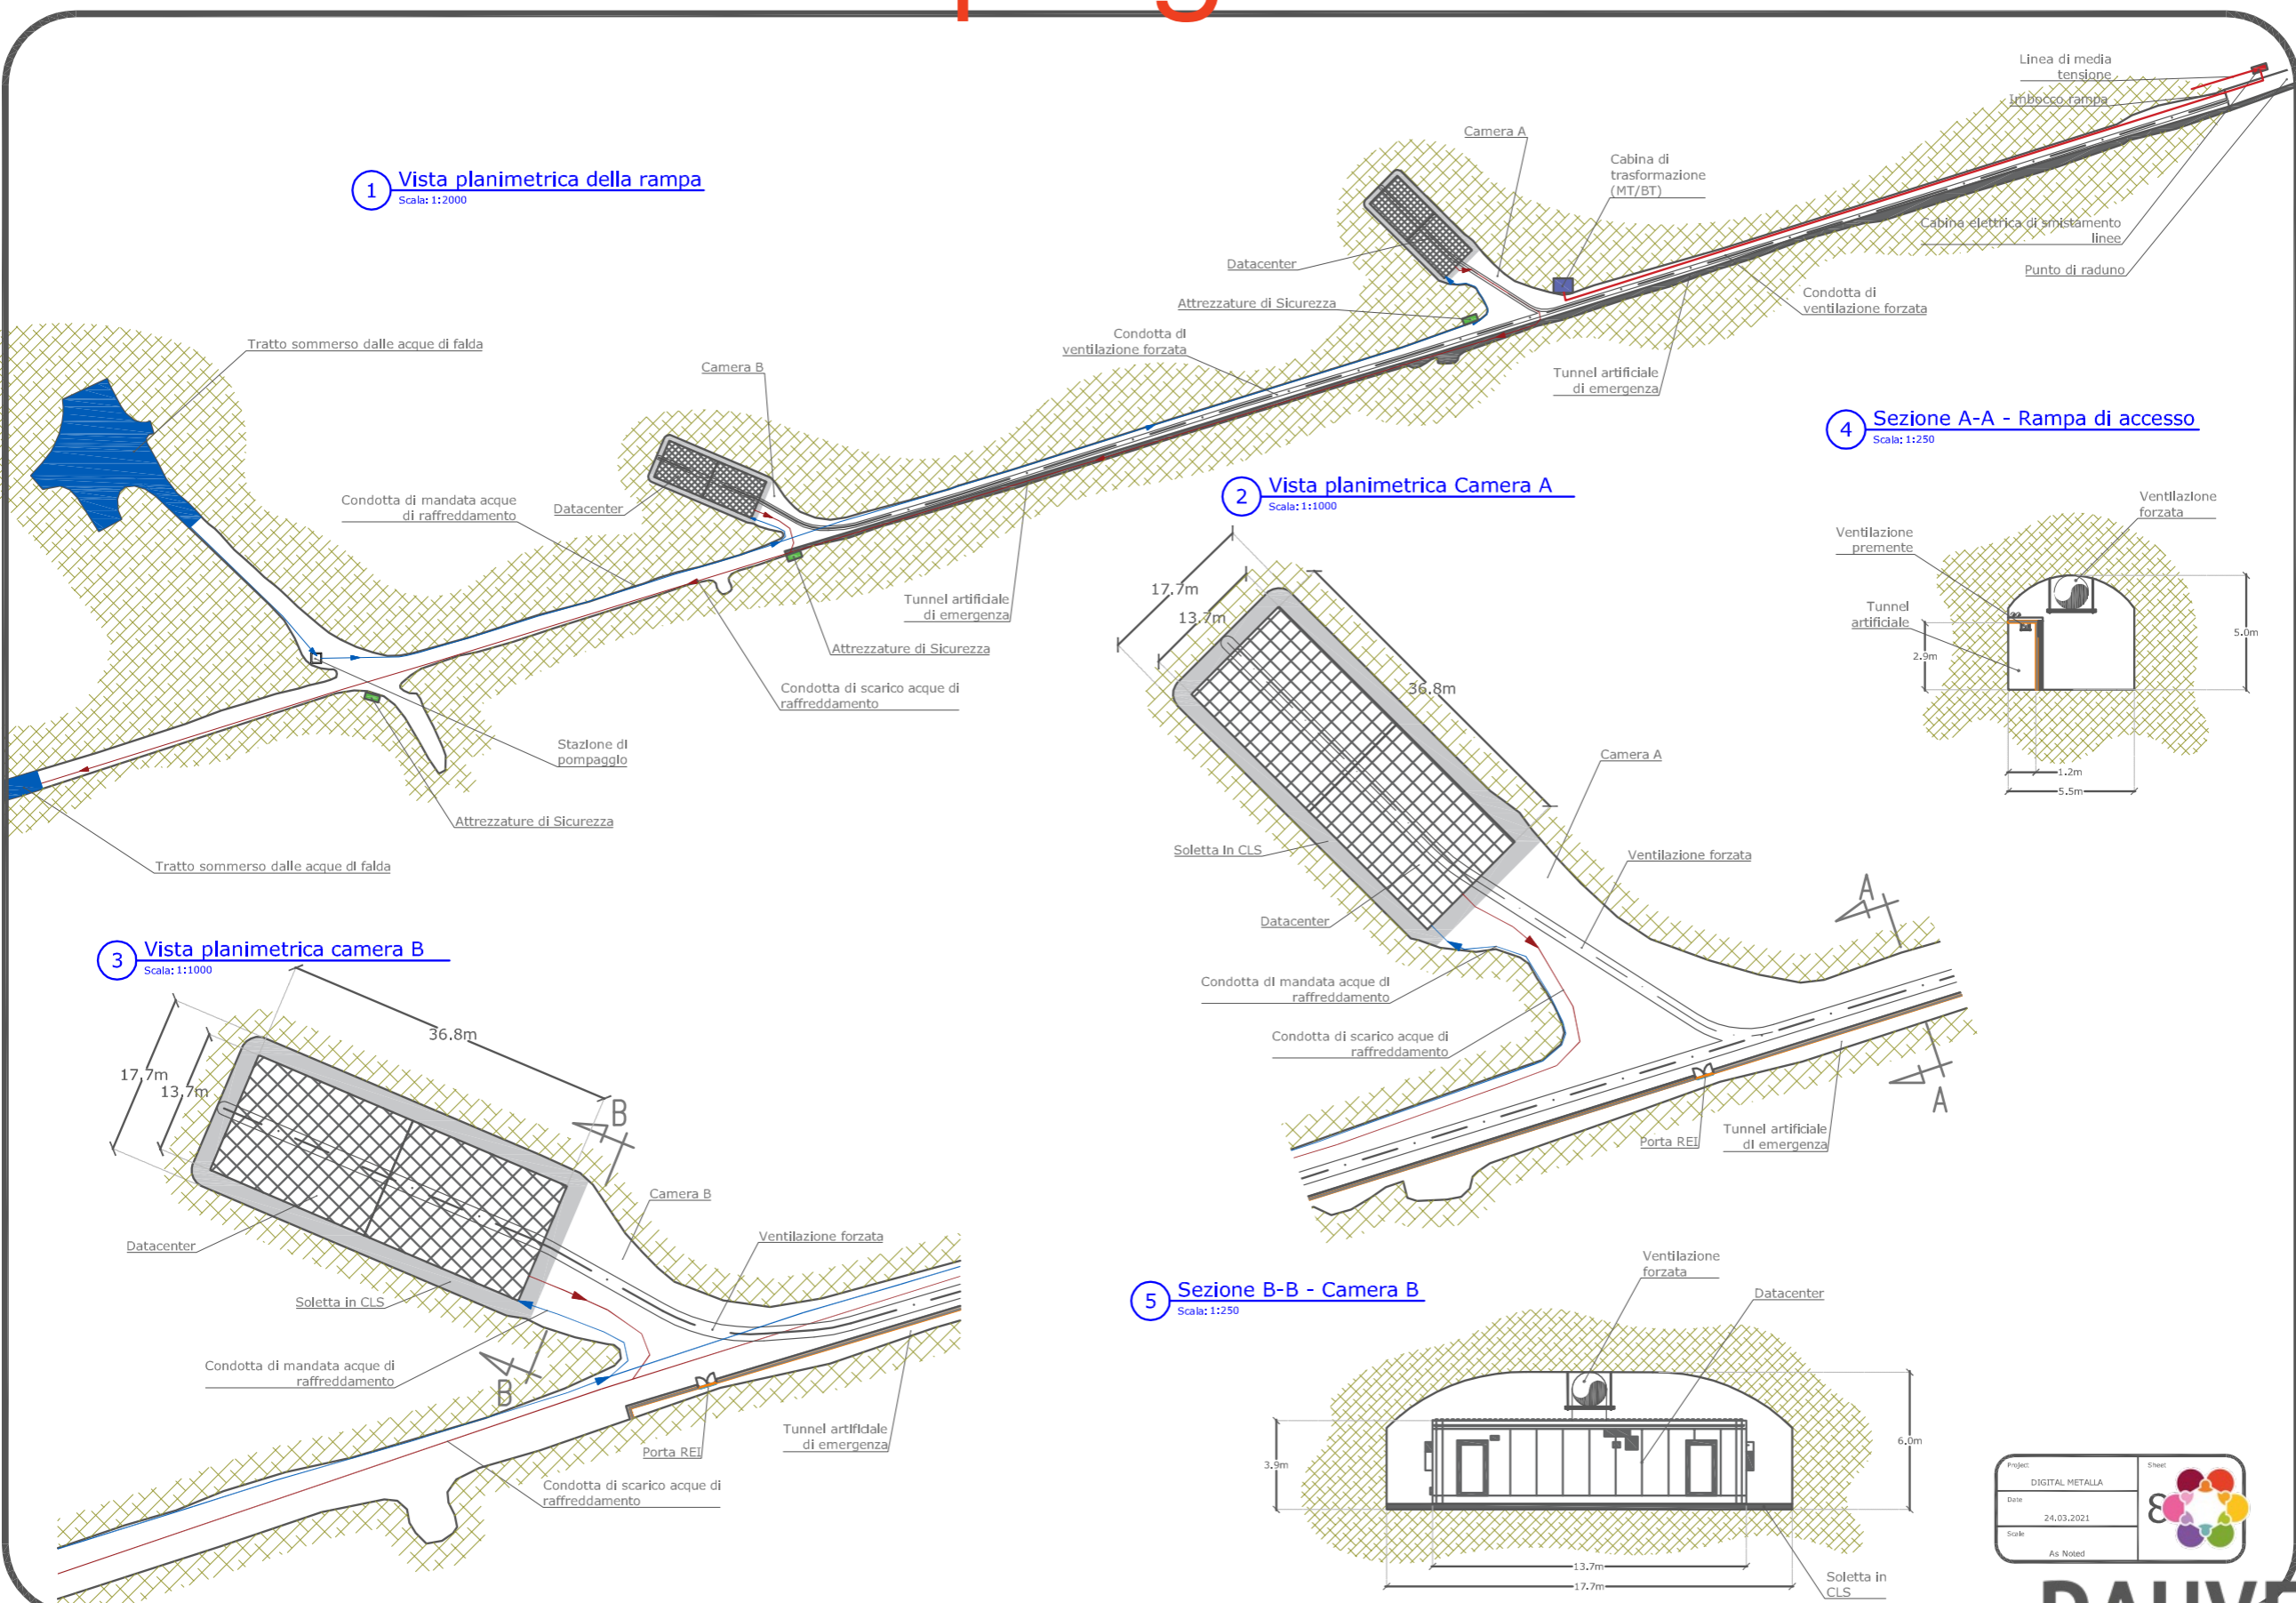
Linea di media tensione

Imbocco rampa

Camera A

Cabina di trasformazione (MT/BT)

1 Vista planimetrica della rampa
Scala: 1:2000

Cabina elettrica di smistamento linee

Punto di raduno

Datacenter

Attrezzature di Sicurezza

Condotta di ventilazione forzata

Condotta di ventilazione forzata

Tratto sommerso dalle acque di falda

Camera B

Tunnel artificiale di emergenza

4 Sezione A-A - Rampa di accesso
Scala: 1:250

Condotta di mandata acque di raffreddamento

Datacenter

2 Vista planimetrica Camera A
Scala: 1:1000

Ventilazione forzata

Ventilazione premente

Tunnel artificiale di emergenza

Attrezzature di Sicurezza

17.7m

13.7m

Tunnel artificiale

5.0m

2.9m

Condotta di scarico acque di raffreddamento

36.8m

Stazione di pompaggio

Camera A

1.2m

5.5m

Attrezzature di Sicurezza

Soletta in CLS

Ventilazione forzata

Tratto sommerso dalle acque di falda

A

Datacenter

3 Vista planimetrica camera B
Scala: 1:1000

Condotta di mandata acque di raffreddamento

36.8m

Condotta di scarico acque di raffreddamento

17.7m

13.7m

A

B

Porta REI

Tunnel artificiale di emergenza

Camera B

Datacenter

Ventilazione forzata

Soletta in CLS

Condotta di mandata acque di raffreddamento

B

Ventilazione forzata

Porta REI

Tunnel artificiale di emergenza

5 Sezione B-B - Camera B
Scala: 1:250

Datacenter

Condotta di scarico acque di raffreddamento

6.0m

3.9m

Project
DIGITAL METALLA
Date
24.03.2021
Scale
As Noted
Sheet

13.7m

17.7m

Soletta in CLS